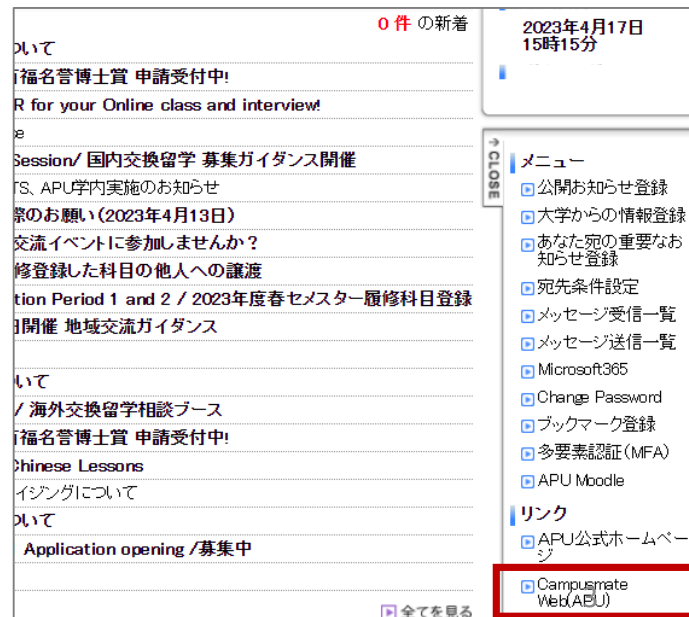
0 件 の新着

ついて
福名誉博士賞 申請受付中!
R for your Online class and interview!
e
Session/ 国内交換留学 募集ガイダンス開催
TS、APU学内実施のお知らせ
際のお願い(2023年4月13日)
交流イベントに参加しませんか？
修登録した科目の他人への譲渡
tion Period 1 and 2 / 2023年度春セメスター履修科目登録
開催 地域交流ガイダンス

ついて
/ 海外交換留学相談ブース
福名誉博士賞 申請受付中!
Chinese Lessons
イジングについて
ついて
Application opening / 募集中

全てを見る

2023年4月17日
15時15分

CLOSE

メニュー
公開お知らせ登録
大学からの情報登録
あなた宛の重要なお知らせ登録
宛先条件設定
メッセージ受信一覧
メッセージ送信一覧
Microsoft365
Change Password
ブックマーク登録
多要素認証(MFA)
APU Moodle

リンク
APU公式ホームページ
Campusmate Web(APU)